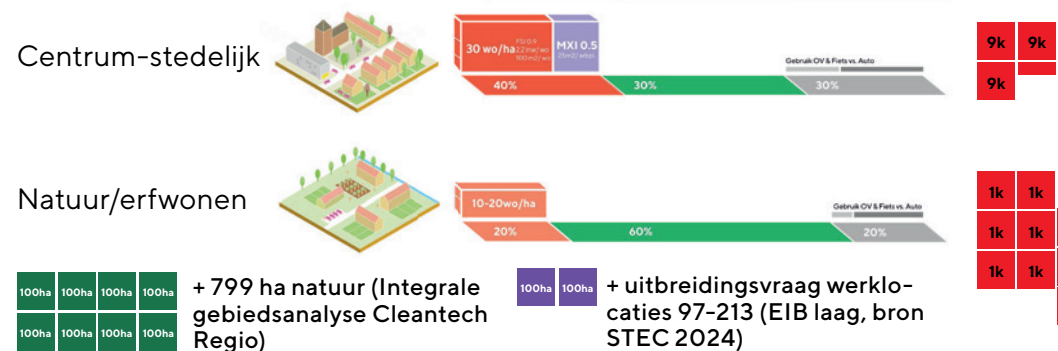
Centrum-stedelijk

30 wo/ha FSI 0.9 2.2 m²/wo 100 m2/wo

MXI 0.5 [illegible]

Gebruik OV & Fiets vs. Auto

40%

30%

30%

9k 9k

9k

Natuur/erfwonen

10-20wo/ha

Gebruik OV & Fiets vs. Auto

20%

60%

20%

1k 1k

1k 1k

1k 1k

100ha 100ha 100ha 100ha

100ha 100ha 100ha 100ha

+ 799 ha natuur (Integrale gebiedsanalyse Cleantech Regio)

100ha 100ha

+ uitbreidingsvraag werklocaties 97-213 (EIB laag, bron STEC 2024)